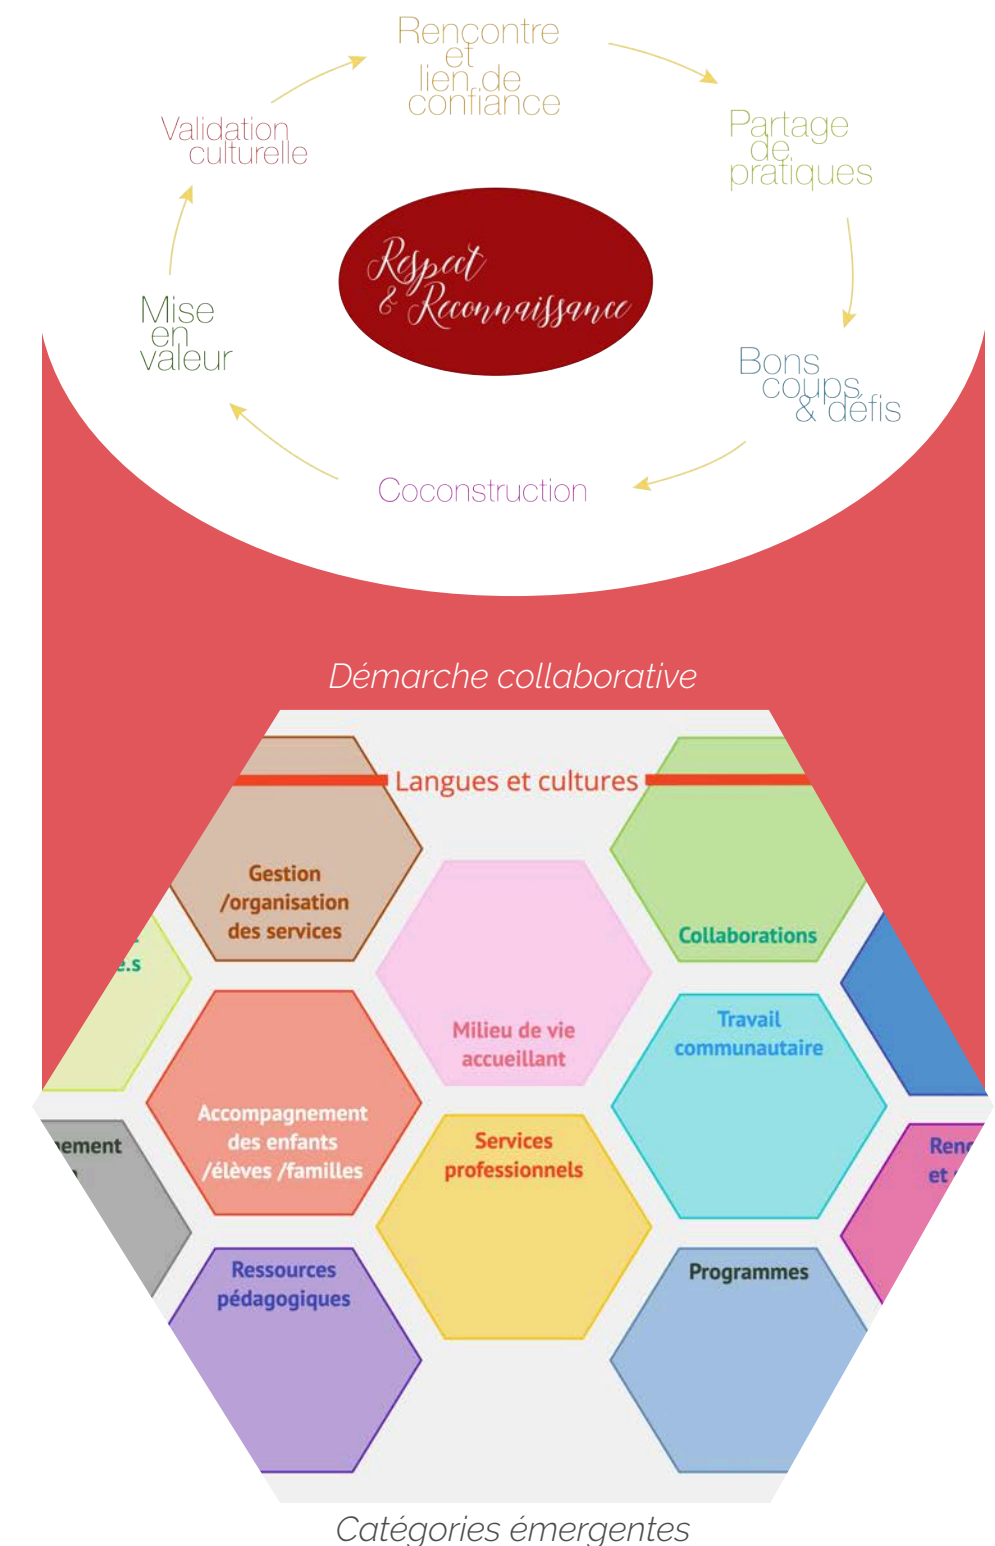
Rencontre et lien de confiance

Partage de pratiques

Bons coups & défis

Coconstruction

Mise en valeur

Validation culturelle

Respect & Reconnaissance

Démarche collaborative

Langues et cultures

Gestion /organisation des services

Collaborations

e.s

Milieu de vie accueillant

Travail communautaire

Accompagnement des enfants /élèves /familles

ement

Services professionnels

Renc et

Ressources pédagogiques

Programmes

Catégories émergentes